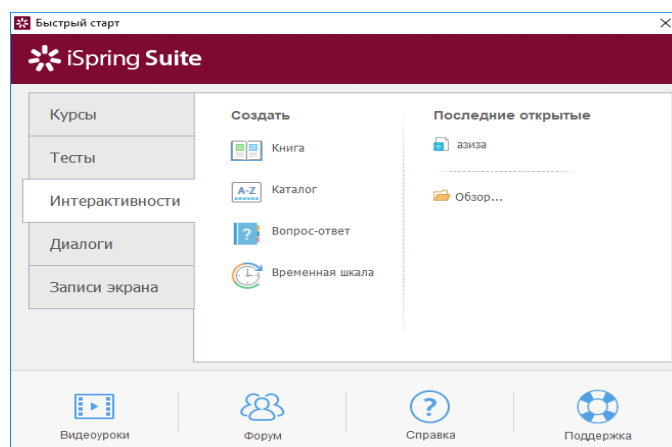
Быстрый старт

iSpring Suite

Курсы
Тесты
Интерактивности
Диалоги
Записи экрана

Создать

Книга
A-Z Каталог
? Вопрос-ответ
Временная шкала

Последние открытые

азиза

Обзор...

Видеоуроки
Форум
Справка
Поддержка